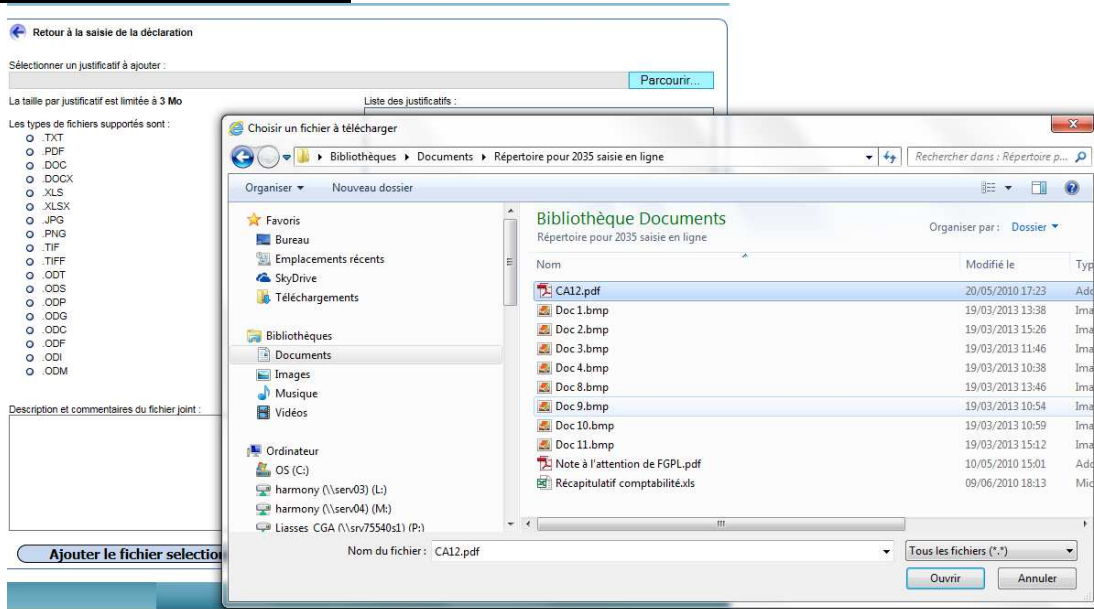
Retour à la saisie de la déclaration

Sélectionner un justificatif à ajouter :

Parcourir...

La taille par justificatif est limitée à 3 Mo

Liste des justificatifs :

Les types de fichiers supportés sont :
.TXT
.PDF
.DOC
.DOCX
.XLS
.XLSX
.JPG
.PNG
.TIF
.TIFF
.ODT
.ODS
.ODP
.ODG
.ODC
.ODF
.ODI
.ODM

Description et commentaires du fichier joint :

Ajouter le fichier selection

Choisir un fichier à télécharger

Bibliothèques ▸ Documents ▸ Répertoire pour 2035 saisie en ligne

Rechercher dans : Répertoire p...

Organiser ▾ Nouveau dossier

Favoris
Bureau
Emplacements récents
SkyDrive
Téléchargements

Bibliothèques
Documents
Images
Musique
Vidéos

Ordinateur
OS (C:)
harmony (\\serv03) (L:)
harmony (\\serv04) (M:)
Liasses_CGA (\\srv75540s1) (P:)

Bibliothèque Documents
Répertoire pour 2035 saisie en ligne

Organiser par : Dossier ▾

| Nom | Modifié le | Typ |
|---|---|---|
| CA12.pdf | 20/05/2010 17:23 | Ado |
| Doc 1.bmp | 19/03/2013 13:38 | Ima |
| Doc 2.bmp | 19/03/2013 15:26 | Ima |
| Doc 3.bmp | 19/03/2013 11:46 | Ima |
| Doc 4.bmp | 19/03/2013 10:38 | Ima |
| Doc 8.bmp | 19/03/2013 13:46 | Ima |
| Doc 9.bmp | 19/03/2013 10:54 | Ima |
| Doc 10.bmp | 19/03/2013 10:59 | Ima |
| Doc 11.bmp | 19/03/2013 15:12 | Ima |
| Note à l'attention de FGPL.pdf | 10/05/2010 15:01 | Ado |
| Récapitulatif comptabilité.xls | 09/06/2010 18:13 | Mic |

Nom du fichier : CA12.pdf

Tous les fichiers (*.*)

Ouvrir

Annuler